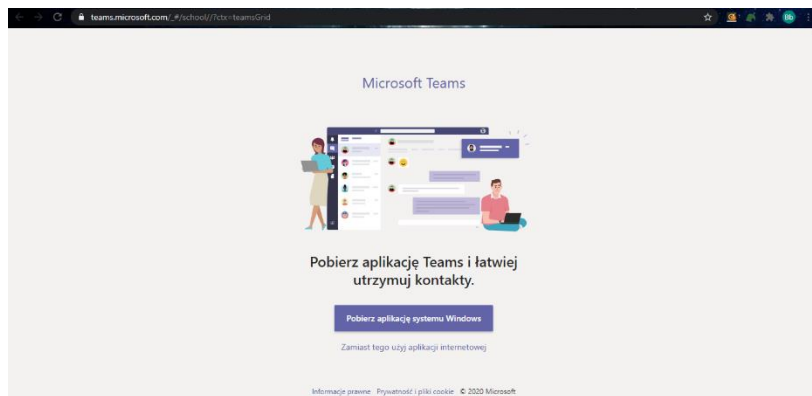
teams.microsoft.com/_#/school//?ctx=teamsGrid

Microsoft Teams

Pobierz aplikację Teams i łatwiej utrzymuj kontakty.

Pobierz aplikację systemu Windows

Zamiast tego użyj aplikacji internetowej

Informacje prawne   Prywatność i pliki cookie   © 2020 Microsoft